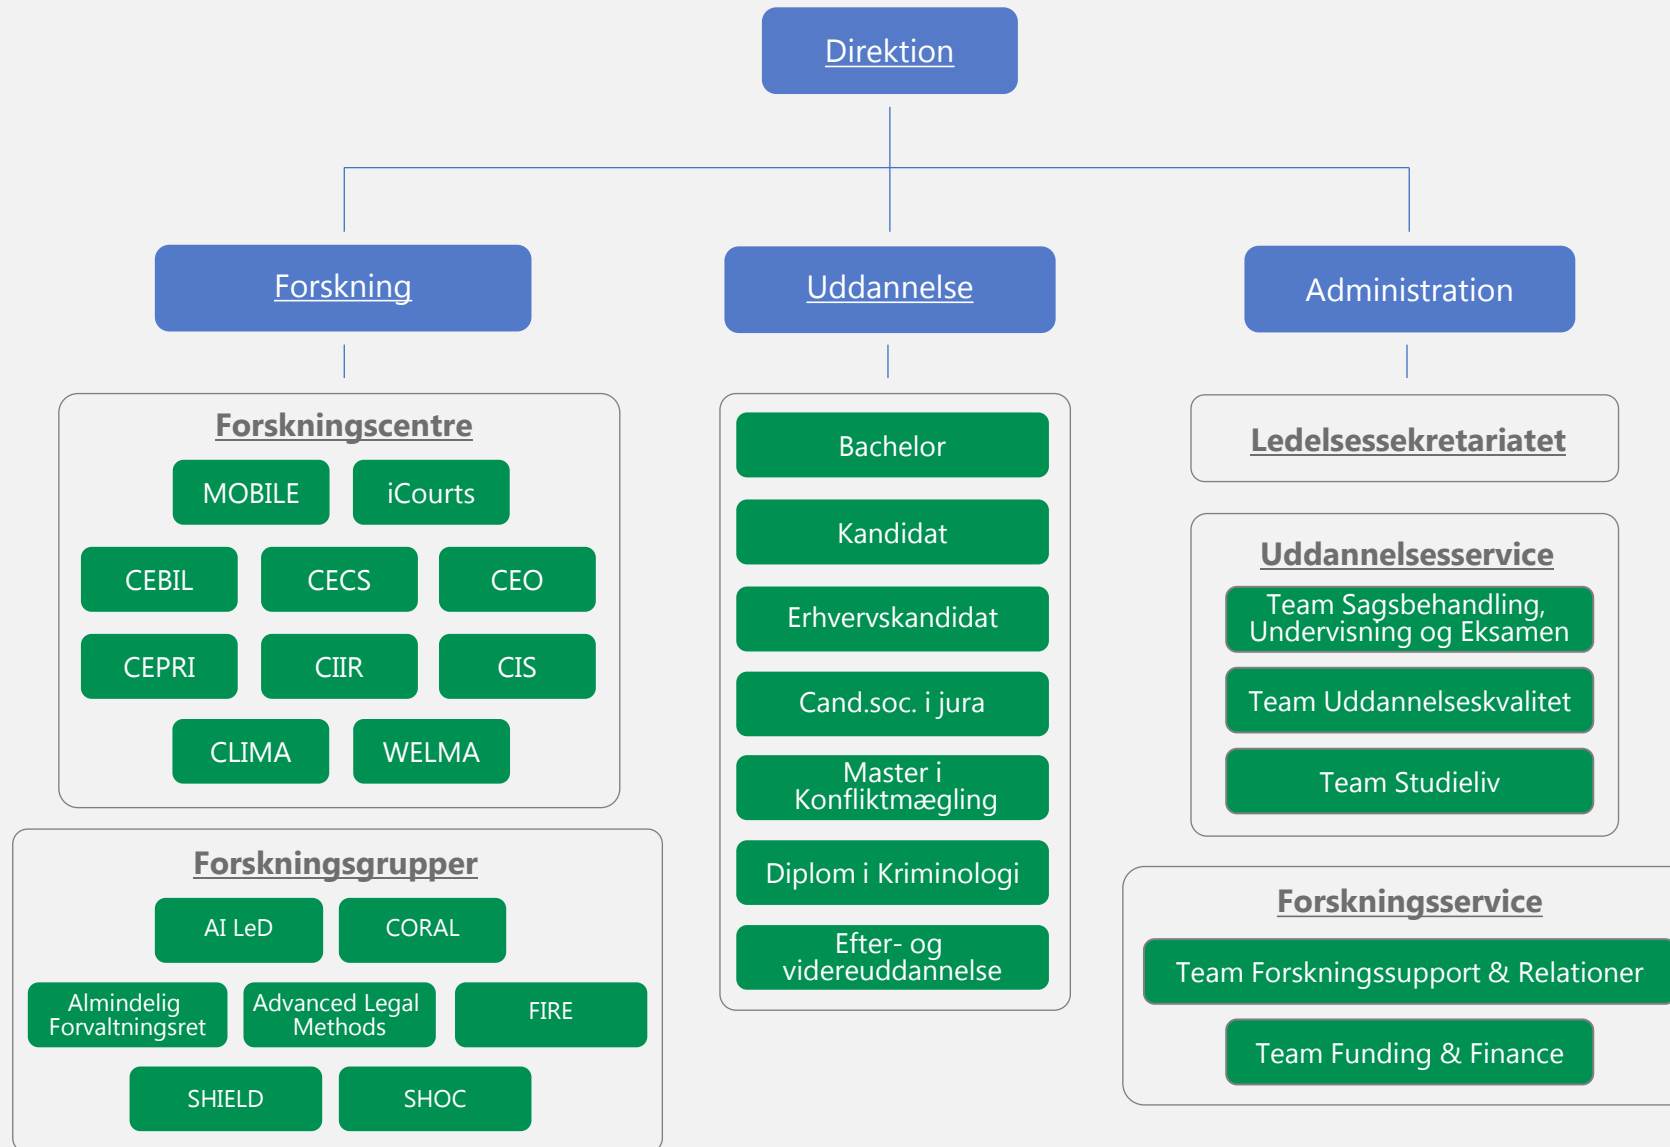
Direktion

Forskning

Uddannelse

Administration

Forskningscentre

MOBILE
iCourts
CEBIL
CECS
CEO
CEPRI
CIIR
CIS
CLIMA
WELMA

Forskningsgrupper

AI LeD
CORAL
Almindelig Forvaltningsret
Advanced Legal Methods
FIRE
SHIELD
SHOC

Bachelor
Kandidat
Erhvervskandidat
Cand.soc. i jura
Master i Konfliktmægling
Diplom i Kriminologi
Efter- og videreuddannelse

Ledelsessekretariatet

Uddannelsesservice

Team Sagsbehandling, Undervisning og Eksamen
Team Uddannelseskvalitet
Team Studieliv

Forskningsservice

Team Forskningssupport & Relationer
Team Funding & Finance